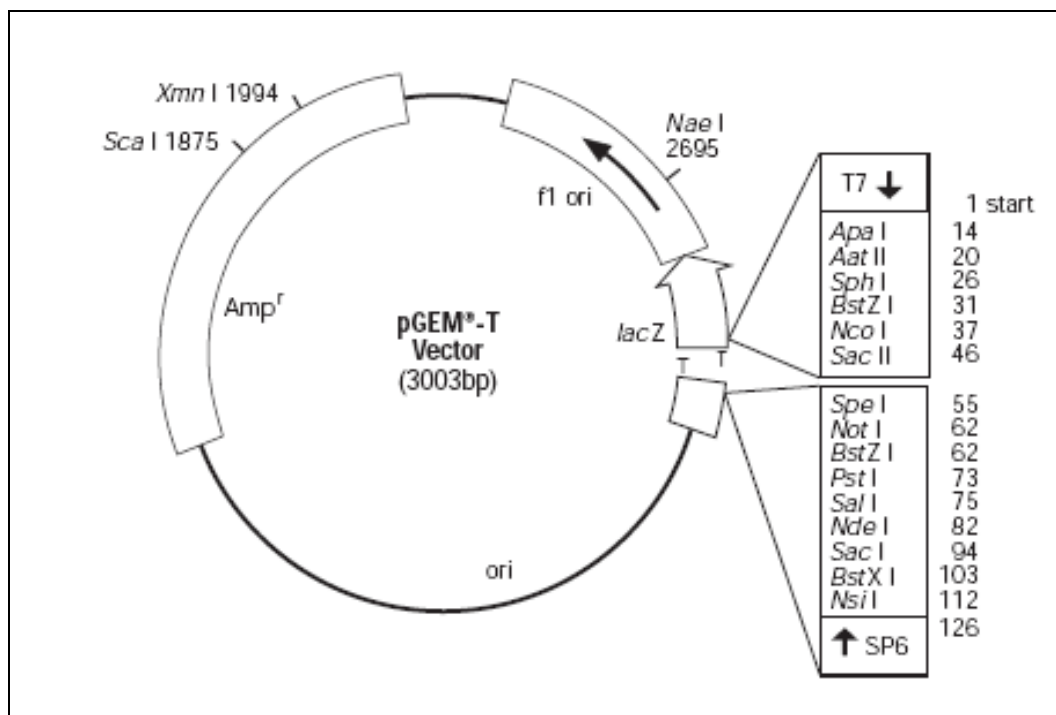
Xmn I 1994
Sca I 1875
Nae I
2695
f1 ori
Amp$^r$
pGEM®-T
Vector
(3003bp)
lacZ
T T
ori

| T7 ↓ | 1 start |
|---|---|
| Apa I | 14 |
| Aat II | 20 |
| Sph I | 26 |
| BstZ I | 31 |
| Nco I | 37 |
| Sac II | 46 |

| | |
|---|---|
| Spe I | 55 |
| Not I | 62 |
| BstZ I | 62 |
| Pst I | 73 |
| Sal I | 75 |
| Nde I | 82 |
| Sac I | 94 |
| BstX I | 103 |
| Nsi I | 112 |
| ↑ SP6 | 126 |